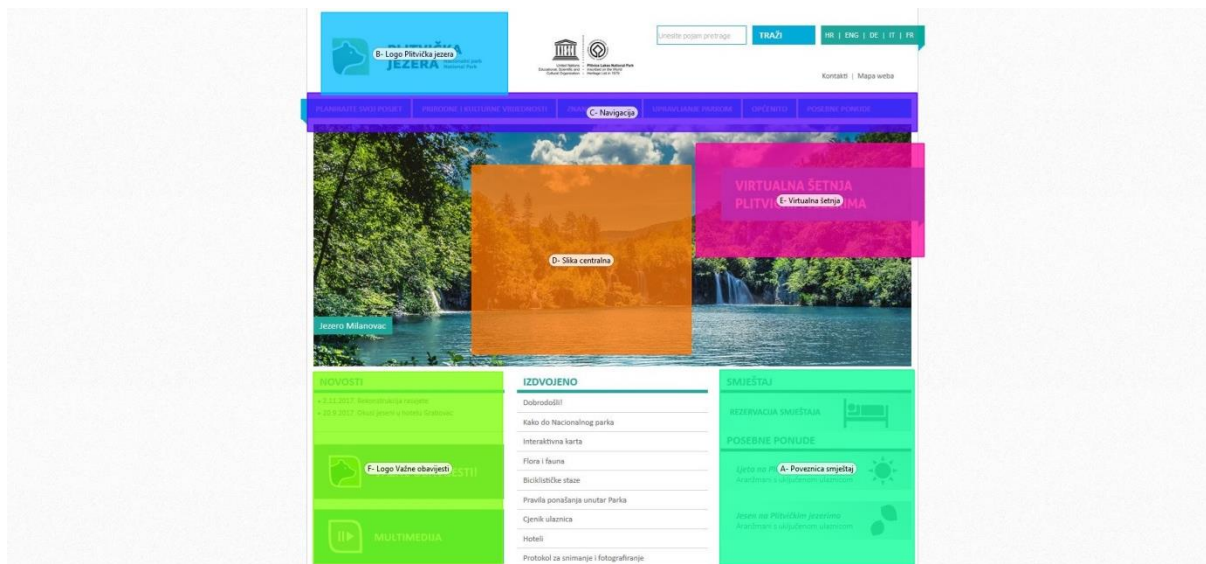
B- Logo Plitvička jezera

PLITVIČKA JEZERA Nacionalni park National Park

United Nations Educational, Scientific and Cultural Organization

Plitvice Lakes National Park inscribed on the World Heritage List in 1979

Unesite pojam pretrage

TRAŽI

HR | ENG | DE | IT | FR

Kontakti | Mapa weba

PLANIRAJTE SVOJ POSJET | PRIRODNE I KULTURNE VRIJEDNOSTI | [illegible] | UPRAVLJANJE PARKOM | OPĆENITO | POSEBNE PONUDE

C- Navigacija

VIRTUALNA ŠETNJA PLITV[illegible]IMA

E- Virtualna šetnja

D- Slika centralna

Jezero Milanovac

NOVOSTI

• 5.12.2017. Rekonstrukcija raspela

• 20.9.2017. Oko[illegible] jezera u hotelu Grabovac

F- Logo Važne obavijesti

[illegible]STI!

MULTIMEDIJA

IZDVOJENO

Dobrodošli!

Kako do Nacionalnog parka

Interaktivna karta

Flora i fauna

Biciklističke staze

Pravila ponašanja unutar Parka

Cjenik ulaznica

Hoteli

Protokol za snimanje i fotografiranje

SMJEŠTAJ

REZERVACIJA SMJEŠTAJA

POSEBNE PONUDE

Ljeto na P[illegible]

A- Poveznica smještaj

Aranžmani s uključenom ulaznicom

Jesen na Plitvičkim jezerima

Aranžmani s uključenom ulaznicom